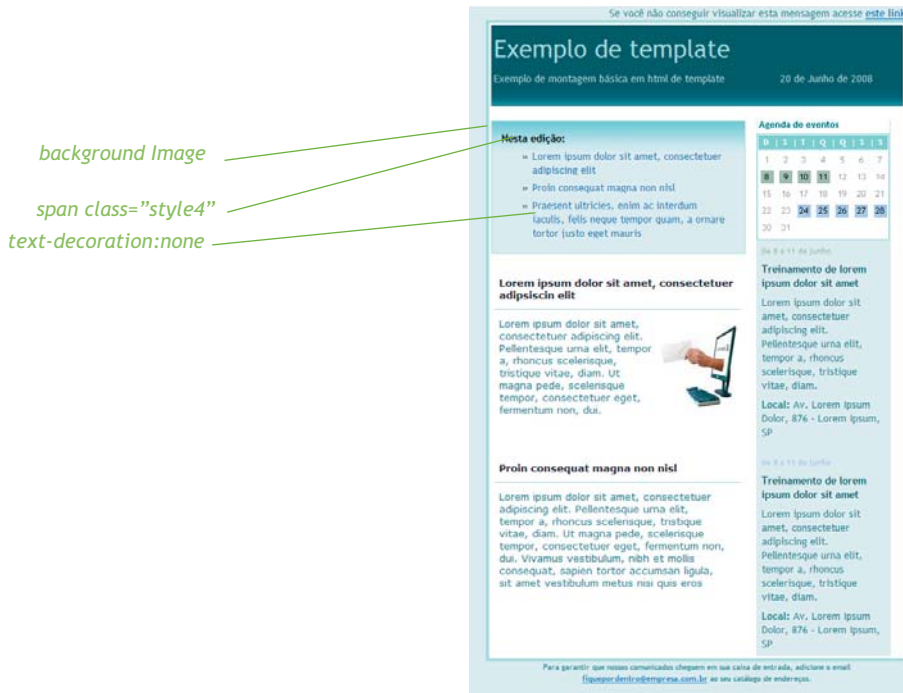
Se você não conseguir visualizar esta mensagem acesse este link

Exemplo de template

Exemplo de montagem básica em html de template

20 de Junho de 2008

background Image

span class="style4"

text-decoration:none

Nesta edição:

» Lorem ipsum dolor sit amet, consectetuer adipiscing elit

» Proin consequat magna non nisl

» Praesent ultricies, enim ac interdum iaculis, felis neque tempor quam, a ornare tortor justo eget mauris

Agenda de eventos

| D | S | T | Q | Q | S | S |
|---|---|---|---|---|---|---|
| 1 | 2 | 3 | 4 | 5 | 6 | 7 |
| 8 | 9 | 10 | 11 | 12 | 13 | 14 |
| 15 | 16 | 17 | 18 | 19 | 20 | 21 |
| 22 | 23 | 24 | 25 | 26 | 27 | 28 |
| 29 | 30 | 31 | | | | |

De 8 a 11 de Junho

Treinamento de lorem ipsum dolor sit amet

Lorem ipsum dolor sit amet, consectetuer adipiscing elit. Pellentesque urna elit, tempor a, rhoncus scelerisque, tristique vitae, diam.

Local: Av. Lorem Ipsum Dolor, 876 - Lorem Ipsum, SP

Lorem ipsum dolor sit amet, consectetuer adipsiscin elit

Lorem ipsum dolor sit amet, consectetuer adipiscing elit. Pellentesque urna elit, tempor a, rhoncus scelerisque, tristique vitae, diam. Ut magna pede, scelerisque tempor, consectetuer eget, fermentum non, dui.

De 8 a 11 de Junho

Treinamento de lorem ipsum dolor sit amet

Lorem ipsum dolor sit amet, consectetuer adipiscing elit. Pellentesque urna elit, tempor a, rhoncus scelerisque, tristique vitae, diam.

Local: Av. Lorem Ipsum Dolor, 876 - Lorem Ipsum, SP

Proin consequat magna non nisl

Lorem ipsum dolor sit amet, consectetuer adipiscing elit. Pellentesque urna elit, tempor a, rhoncus scelerisque, tristique vitae, diam. Ut magna pede, scelerisque tempor, consectetuer eget, fermentum non, dui. Vivamus vestibulum, nibh et mollis consequat, sapien tortor accumsan ligula, sit amet vestibulum metus nisi quis eros

Para garantir que nossos comunicados cheguem em sua caixa de entrada, adicione o email fiqueepordentro@empresa.com.br ao seu catálogo de endereços.